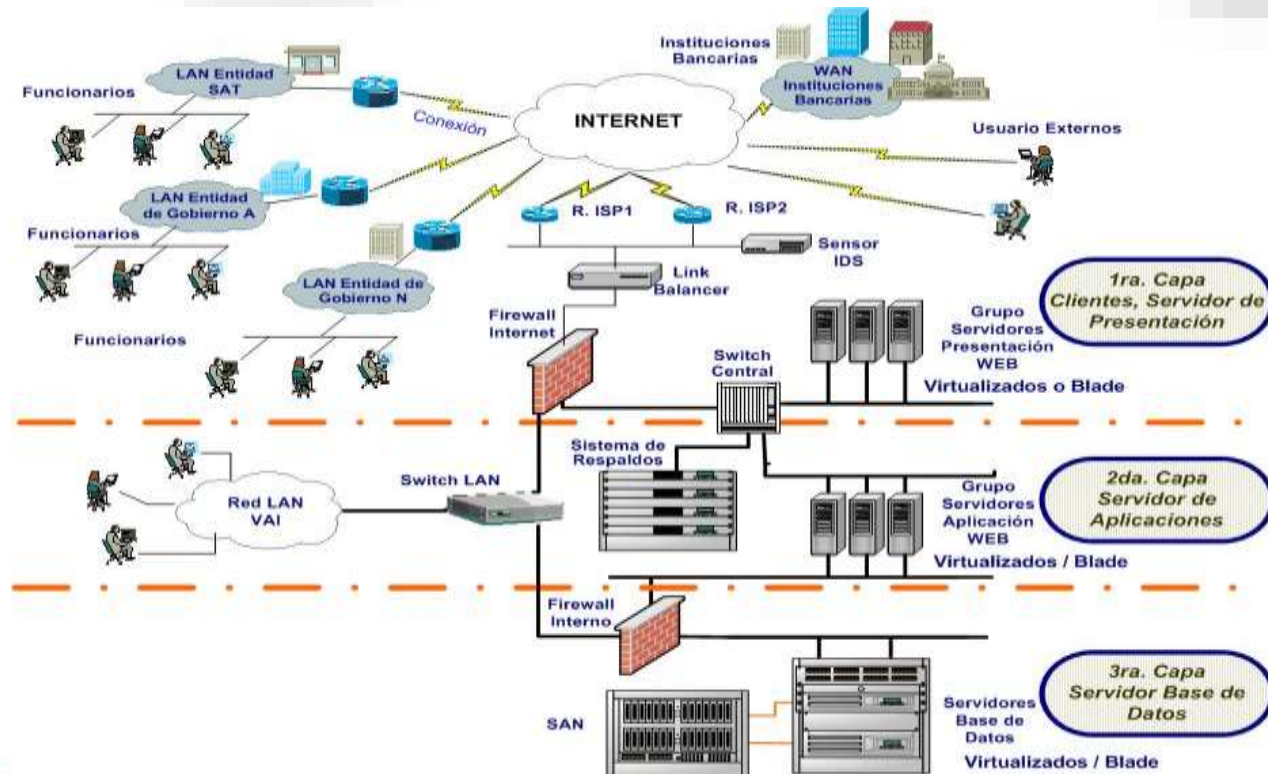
Instituciones Bancarias

WAN Instituciones Bancarias

LAN Entidad SAT

Funcionarios

Conexión

INTERNET

Usuario Externos

LAN Entidad de Gobierno A

Funcionarios

R. ISP1

R. ISP2

Sensor IDS

LAN Entidad de Gobierno N

Link Balancer

1ra. Capa Clientes, Servidor de Presentación

Funcionarios

Firewall Internet

Grupo Servidores Presentación WEB

Switch Central

Virtualizados o Blade

Sistema de Respaldos

Switch LAN

Red LAN VAI

Grupo Servidores Aplicación WEB

2da. Capa Servidor de Aplicaciones

Virtualizados / Blade

Firewall Interno

3ra. Capa Servidor Base de Datos

SAN

Servidores Base de Datos

Virtualizados / Blade